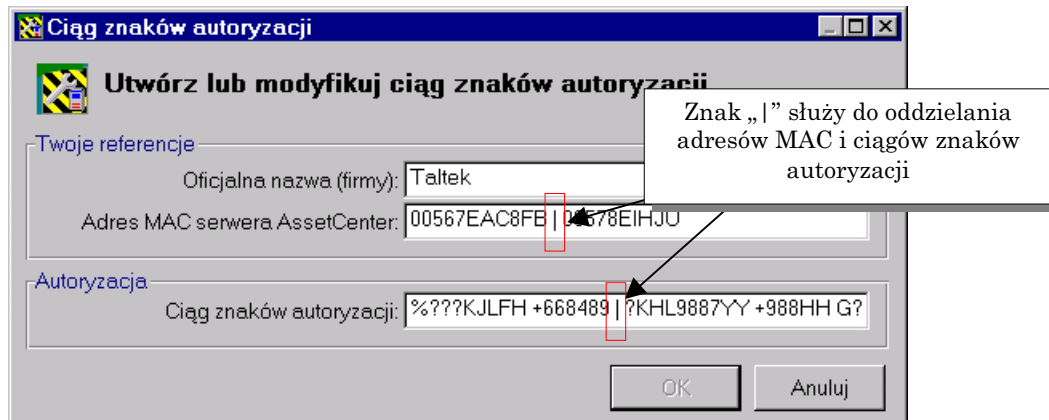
Ciąg znaków autoryzacji

Utwórz lub modyfikuj ciąg znaków autoryzacji

Znak „|” służy do oddzielania adresów MAC i ciągów znaków autoryzacji

Twoje referencje

Oficjalna nazwa (firmy): Taltek

Adres MAC serwera AssetCenter: 00567EAC8FB | 0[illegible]678EIHJU

Autoryzacja

Ciąg znaków autoryzacji: %???KJLFH +668489 | ?KHL9887YY +988HH G?

OK

Anuluj